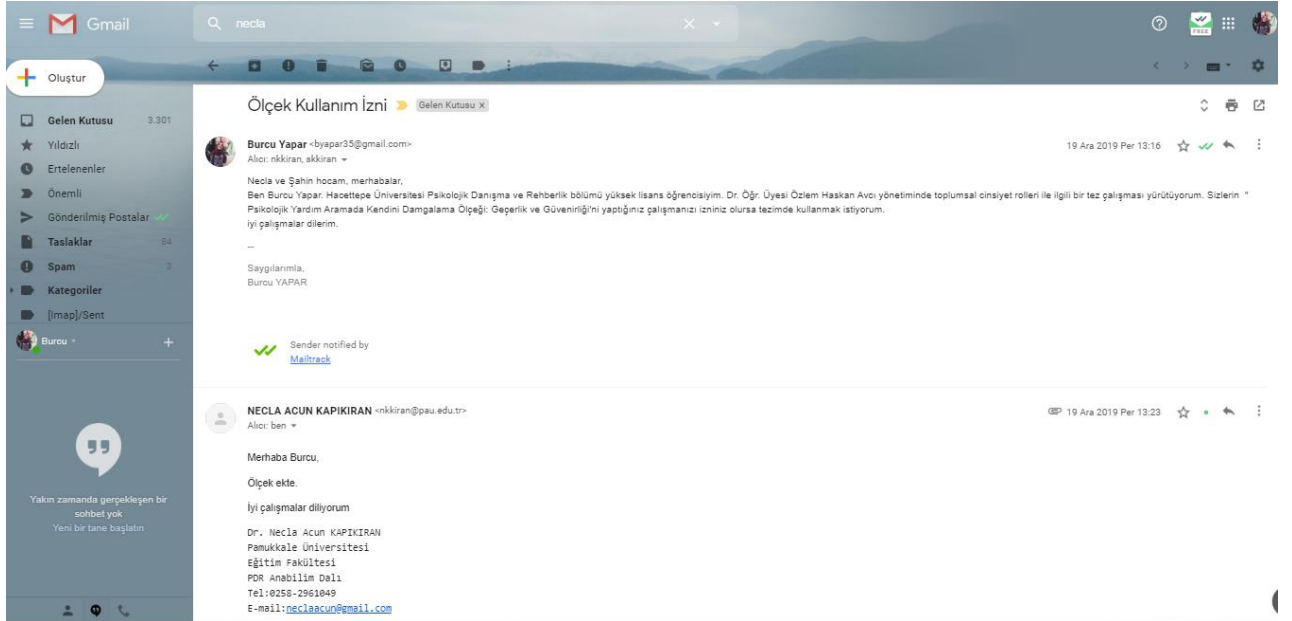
Gmail

necla

Oluştur

Gelen Kutusu 3.301
Yıldızlı
Ertelenenler
Önemli
Gönderilmiş Postalar
Taslaklar 64
Spam 3
Kategoriler
[Imap]/Sent

Burcu

Yakın zamanda gerçekleşen bir sohbet yok
Yeni bir tane başlatın

Ölçek Kullanım İzni Gelen Kutusu x

Burcu Yapar <byapar35@gmail.com>
Alıcı: nkkiran, skkiran

19 Ara 2019 Per 13:16

Necla ve Şahin hocam, merhabalar,
Ben Burcu Yapar. Hacettepe Üniversitesi Psikolojik Danışma ve Rehberlik bölümü yüksek lisans öğrencisiyim. Dr. Öğr. Üyesi Özlem Haskan Avcı yönetiminde toplumsal cinsiyet rolleri ile ilgili bir tez çalışması yürütüyorum. Sizlerin " Psikolojik Yardım Aramada Kendini Damgalama Ölçeği: Geçerlik ve Güvenirliği'ni yaptığınız çalışmanızı izniniz olursa tezimde kullanmak istiyorum.
iyi çalışmalar dilerim.

--

Saygılarımla,
Burcu YAPAR

Sender notified by
Mailtrack

NECLA ACUN KAPIKIRAN <nkkiran@pau.edu.tr>
Alıcı: ben

19 Ara 2019 Per 13:23

Merhaba Burcu,

Ölçek ekte.

İyi çalışmalar diliyorum

Dr. Necla Acun KAPIKIRAN
Pamukkale Üniversitesi
Eğitim Fakültesi
PDR Anabilim Dalı
Tel:0258-2961049
E-mail:neclaacun@gmail.com